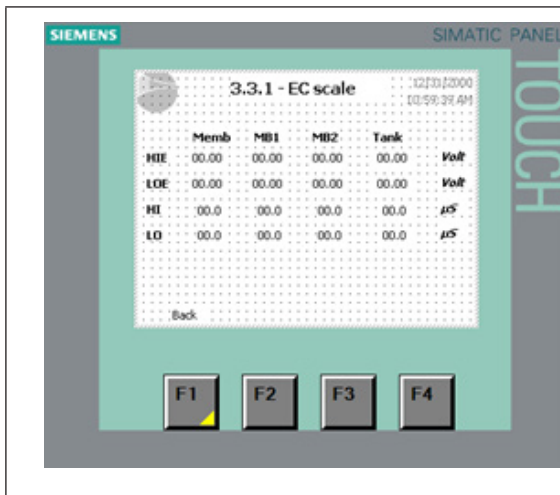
SIEMENS

SIMATIC PANEL

TOUCH

3.3.1 - EC scale

12/31/2000
10:59:39 AM

|  | Memb | MB1 | MB2 | Tank |  |
|---|---|---|---|---|---|
| HIE | 00.00 | 00.00 | 00.00 | 00.00 | Volt |
| LOE | 00.00 | 00.00 | 00.00 | 00.00 | Volt |
| HI | 00.0 | 00.0 | 00.0 | 00.0 | µS |
| LO | 00.0 | 00.0 | 00.0 | 00.0 | µS |

Back

F1

F2

F3

F4